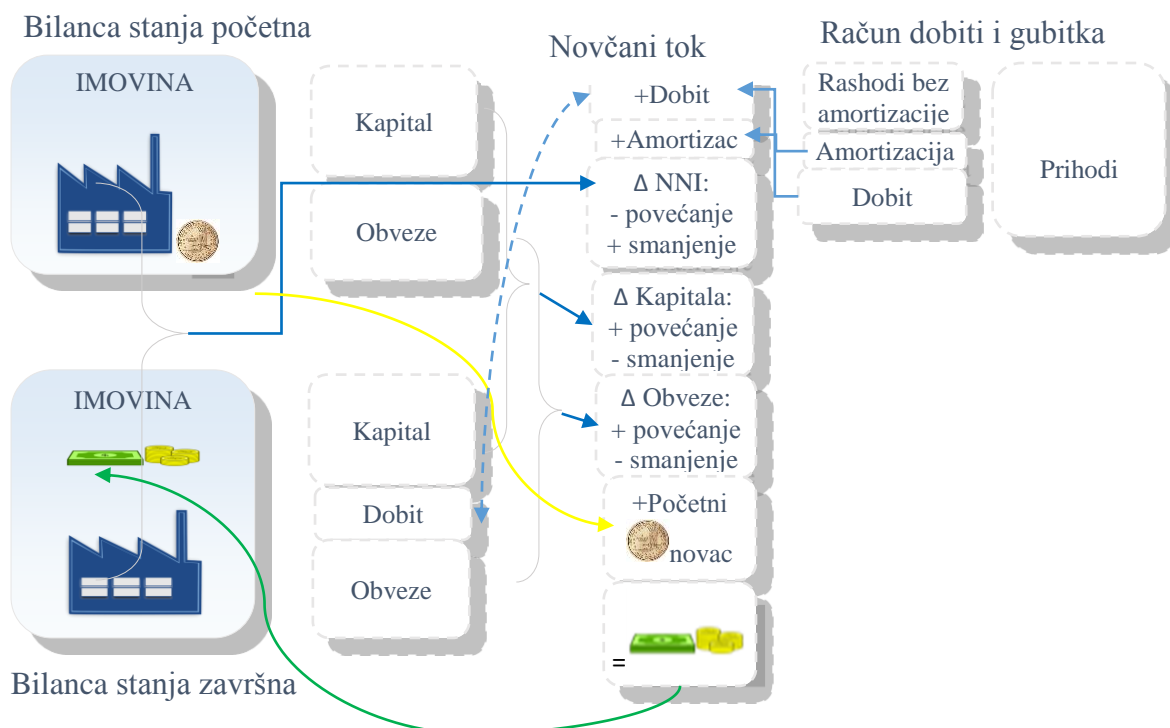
Bilanca stanja početna

Novčani tok

Račun dobiti i gubitka

IMOVINA

Kapital

Obveze

+Dobit

+Amortizac

Δ NNI:
- povećanje
+ smanjenje

Rashodi bez amortizacije

Amortizacija

Dobit

Prihodi

Δ Kapitala:
+ povećanje
- smanjenje

IMOVINA

Kapital

Dobit

Obveze

Δ Obveze:
+ povećanje
- smanjenje

+Početni
novac

=

Bilanca stanja završna